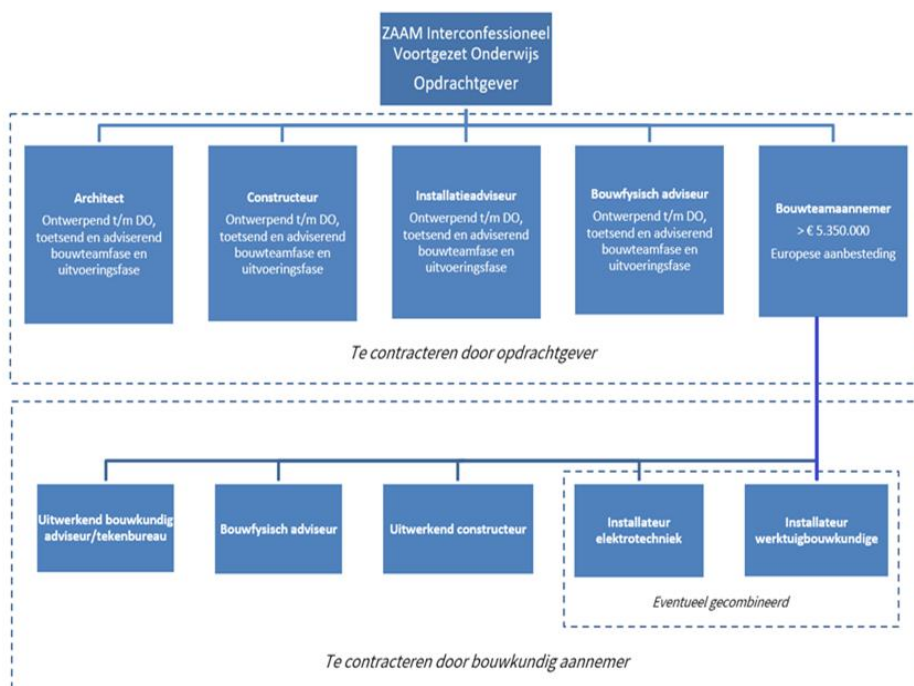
ZAAM Interconfessioneel Voortgezet Onderwijs
Opdrachtgever

Architect
Ontwerpend t/m DO, toetsend en adviserend bouwteamfase en uitvoeringsfase

Constructeur
Ontwerpend t/m DO, toetsend en adviserend bouwteamfase en uitvoeringsfase

Installatieadviseur
Ontwerpend t/m DO, toetsend en adviserend bouwteamfase en uitvoeringsfase

Bouwfysisch adviseur
Ontwerpend t/m DO, toetsend en adviserend bouwteamfase en uitvoeringsfase

Bouwteamaannemer
> € 5.350.000
Europese aanbesteding

Te contracteren door opdrachtgever

Uitwerkend bouwkundig adviseur/tekenbureau

Bouwfysisch adviseur

Uitwerkend constructeur

Installateur elektrotechniek

Installateur werktuigbouwkundige

Eventueel gecombineerd

Te contracteren door bouwkundig aannemer